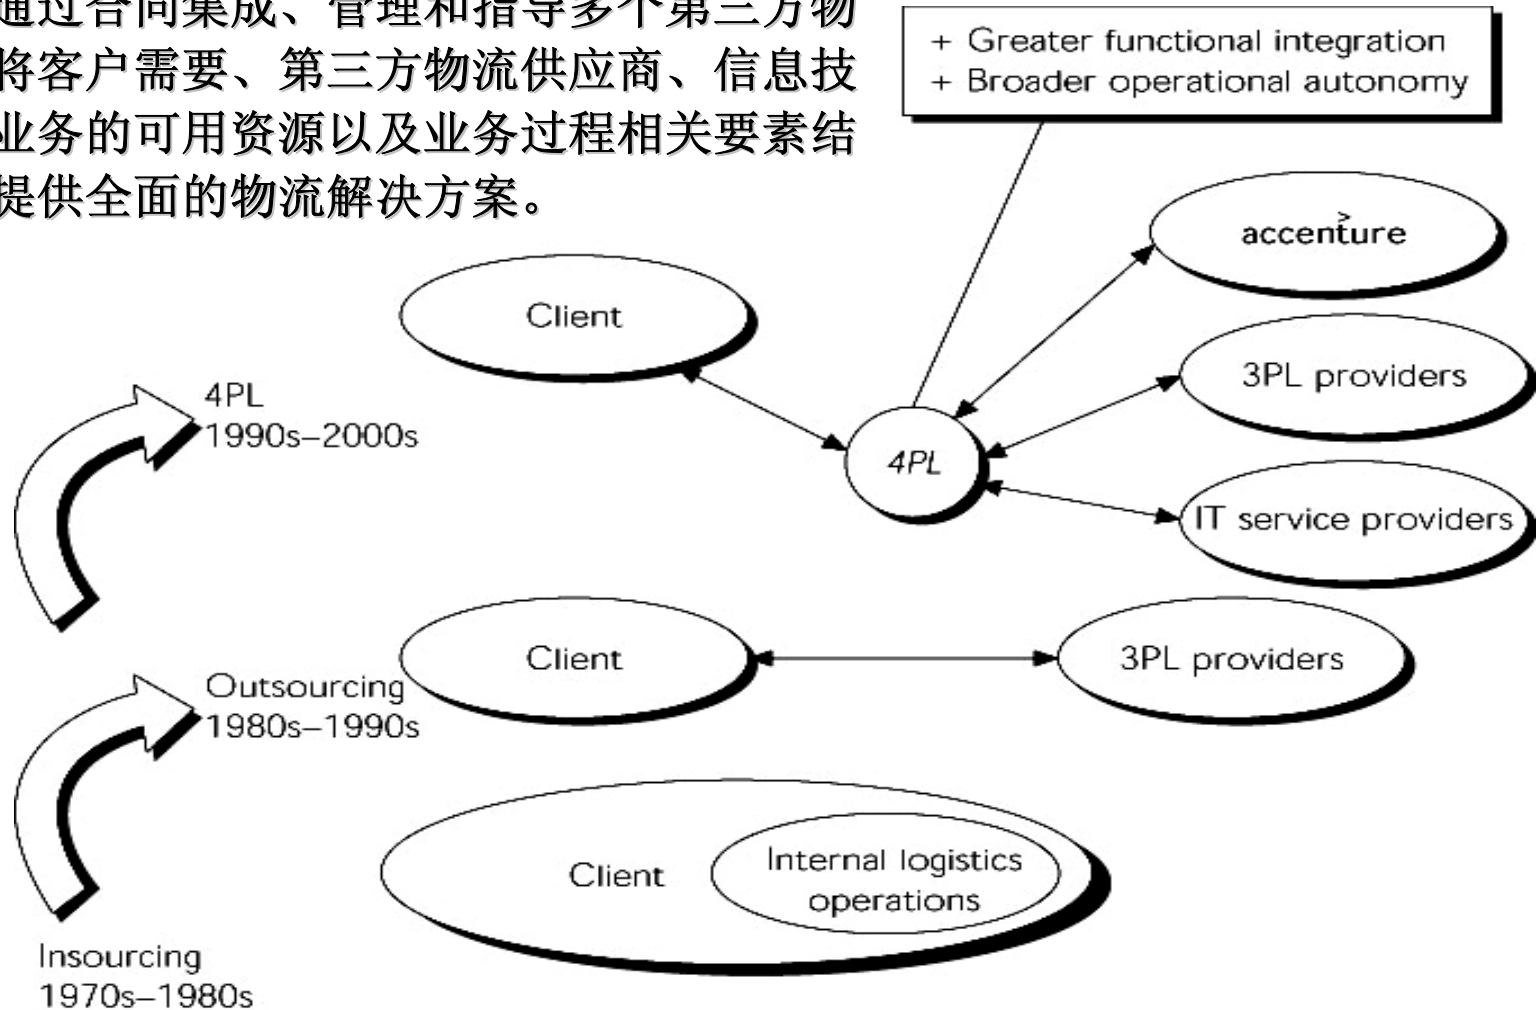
通过合同集成、管理和指导多个第三方物将客户需要、第三方物流供应商、信息技业务的可用资源以及业务过程相关要素结提供全面的物流解决方案。

+ Greater functional integration
+ Broader operational autonomy

accenture

Client

3PL providers

4PL
1990s–2000s

4PL

IT service providers

Client

3PL providers

Outsourcing
1980s–1990s

Client

Internal logistics operations

Insourcing
1970s–1980s